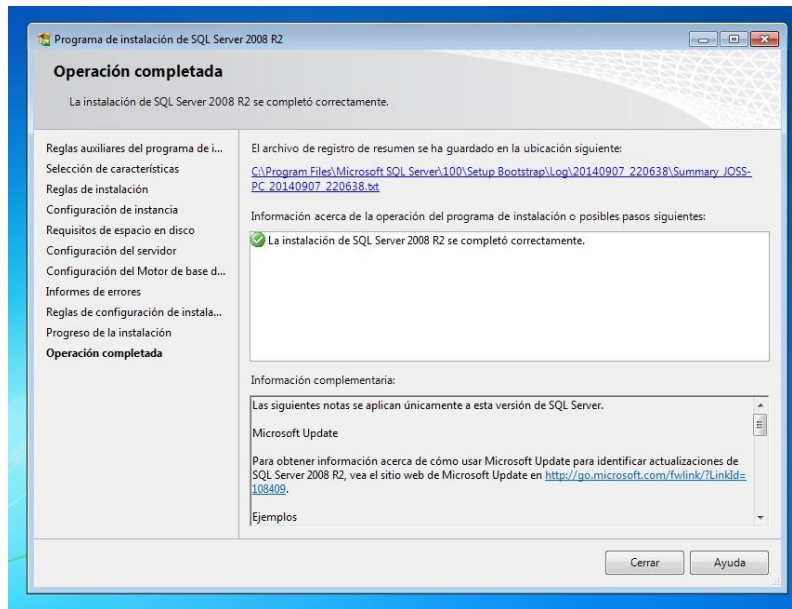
Programa de instalación de SQL Server 2008 R2

Operación completada

La instalación de SQL Server 2008 R2 se completó correctamente.

Reglas auxiliares del programa de i...
Selección de características
Reglas de instalación
Configuración de instancia
Requisitos de espacio en disco
Configuración del servidor
Configuración del Motor de base d...
Informes de errores
Reglas de configuración de instala...
Progreso de la instalación
Operación completada

El archivo de registro de resumen se ha guardado en la ubicación siguiente:

C:\Program Files\Microsoft SQL Server\100\Setup Bootstrap\Log\20140907_220638\Summary_JOSS-PC_20140907_220638.txt

Información acerca de la operación del programa de instalación o posibles pasos siguientes:

La instalación de SQL Server 2008 R2 se completó correctamente.

Información complementaria:

Las siguientes notas se aplican únicamente a esta versión de SQL Server.

Microsoft Update

Para obtener información acerca de cómo usar Microsoft Update para identificar actualizaciones de SQL Server 2008 R2, vea el sitio web de Microsoft Update en http://go.microsoft.com/fwlink/?LinkId=108409.

Ejemplos

Cerrar
Ayuda